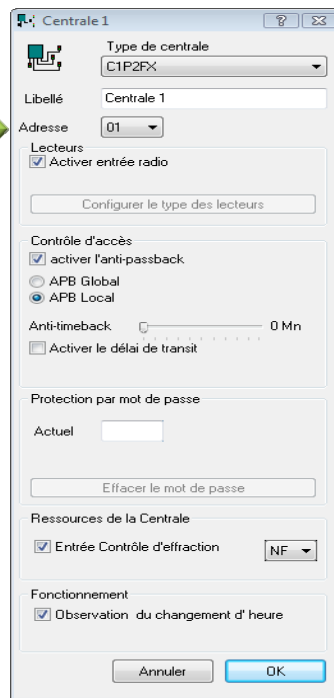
Centrale 1
?
Type de centrale
C1P2FX
Libellé
Centrale 1
Adresse
01
Lecteurs
Activer entrée radio
Configurer le type des lecteurs
Contrôle d'accès
activer l'anti-passback
APB Global
APB Local
Anti-timeback
0 Mn
Activer le délai de transit
Protection par mot de passe
Actuel
Effacer le mot de passe
Ressources de la Centrale
Entrée Contrôle d'effraction
NF
Fonctionnement
Observation du changement d' heure
Annuler
OK